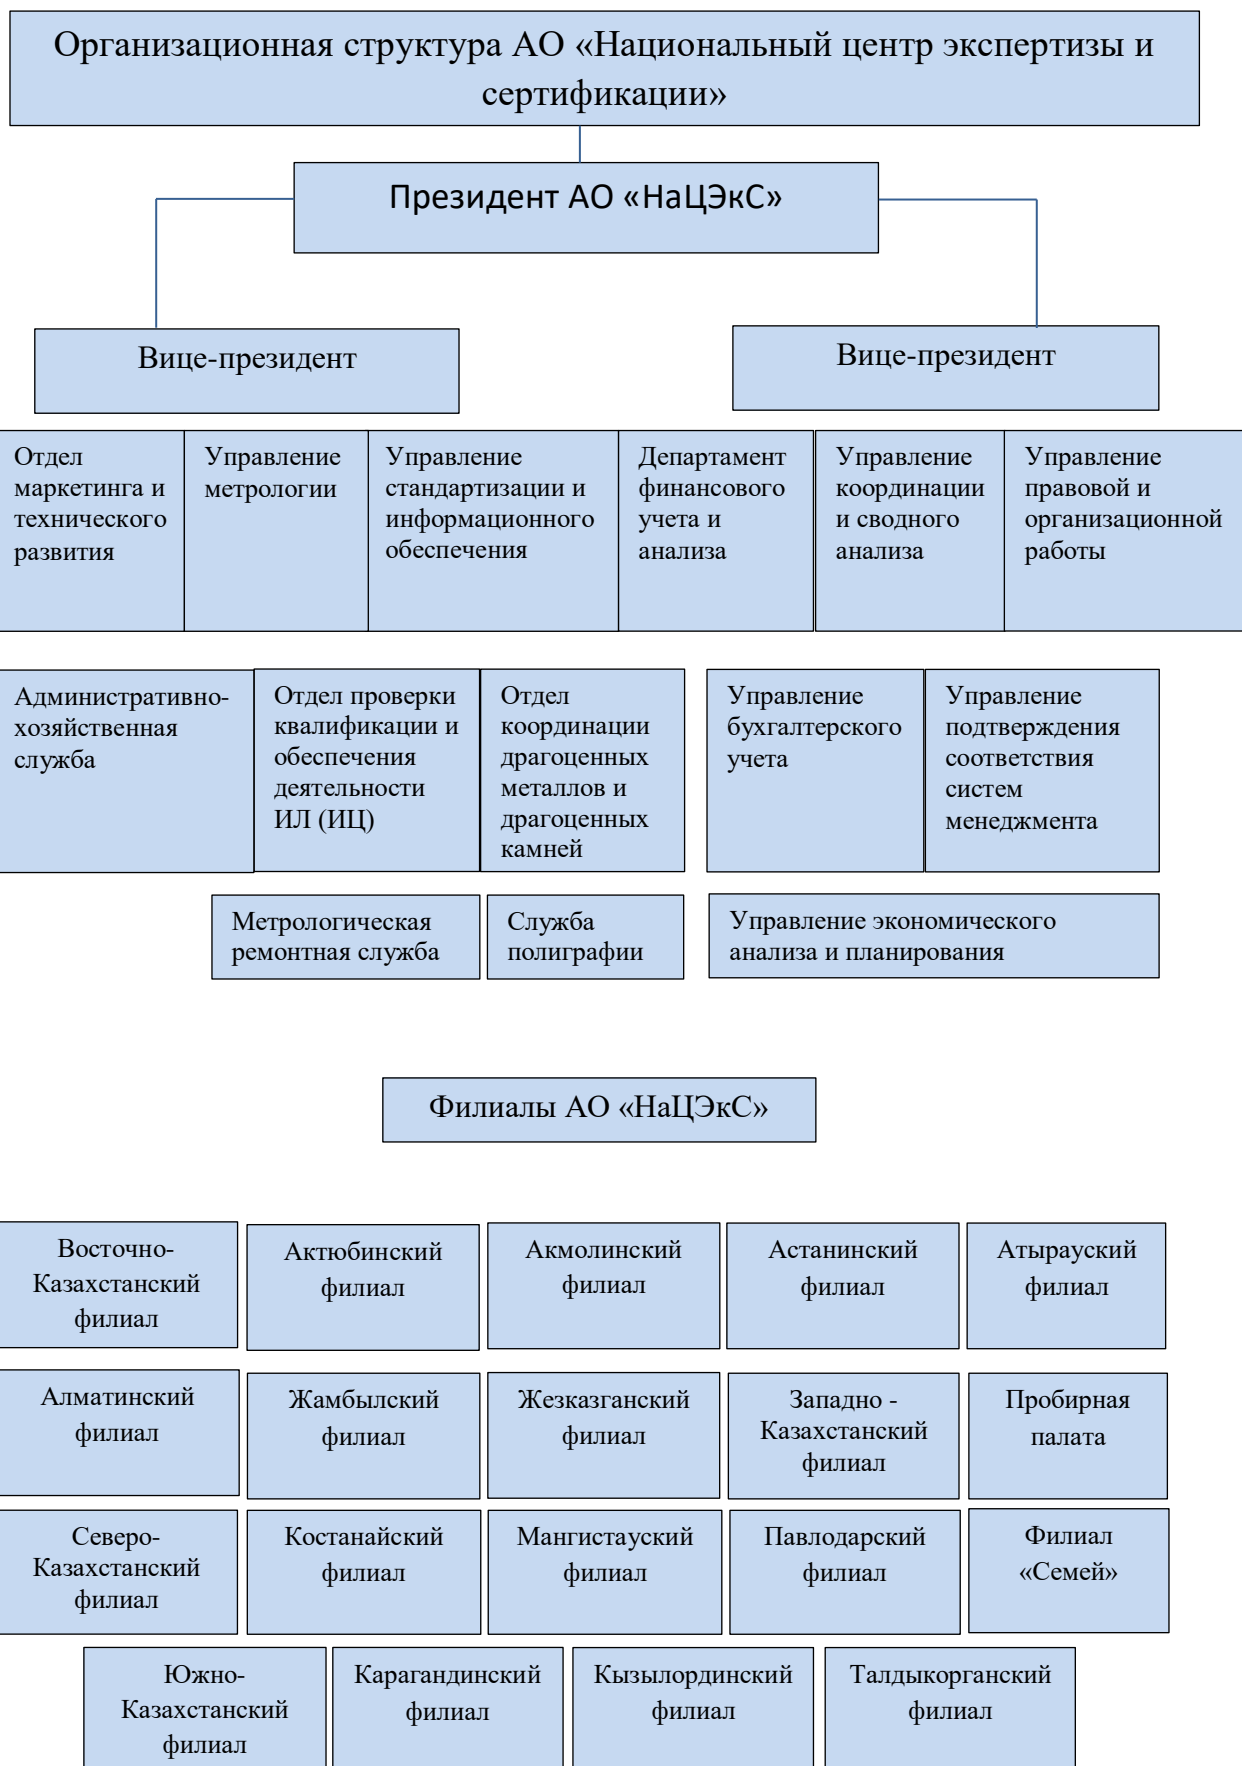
Организационная структура АО «Национальный центр экспертизы и сертификации»

Президент АО «НаЦЭкС»

Вице-президент

Вице-президент

Отдел маркетинга и технического развития

Управление метрологии

Управление стандартизации и информационного обеспечения

Департамент финансового учета и анализа

Управление координации и сводного анализа

Управление правовой и организационной работы

Административно-хозяйственная служба

Отдел проверки квалификации и обеспечения деятельности ИЛ (ИЦ)

Отдел координации драгоценных металлов и драгоценных камней

Управление бухгалтерского учета

Управление подтверждения соответствия систем менеджмента

Метрологическая ремонтная служба

Служба полиграфии

Управление экономического анализа и планирования

Филиалы АО «НаЦЭкС»

Восточно-Казахстанский филиал

Актюбинский филиал

Акмолинский филиал

Астанинский филиал

Атырауский филиал

Алматинский филиал

Жамбылский филиал

Жезказганский филиал

Западно - Казахстанский филиал

Пробирная палата

Северо-Казахстанский филиал

Костанайский филиал

Мангистауский филиал

Павлодарский филиал

Филиал «Семей»

Южно-Казахстанский филиал

Карагандинский филиал

Кызылординский филиал

Талдыкорганский филиал